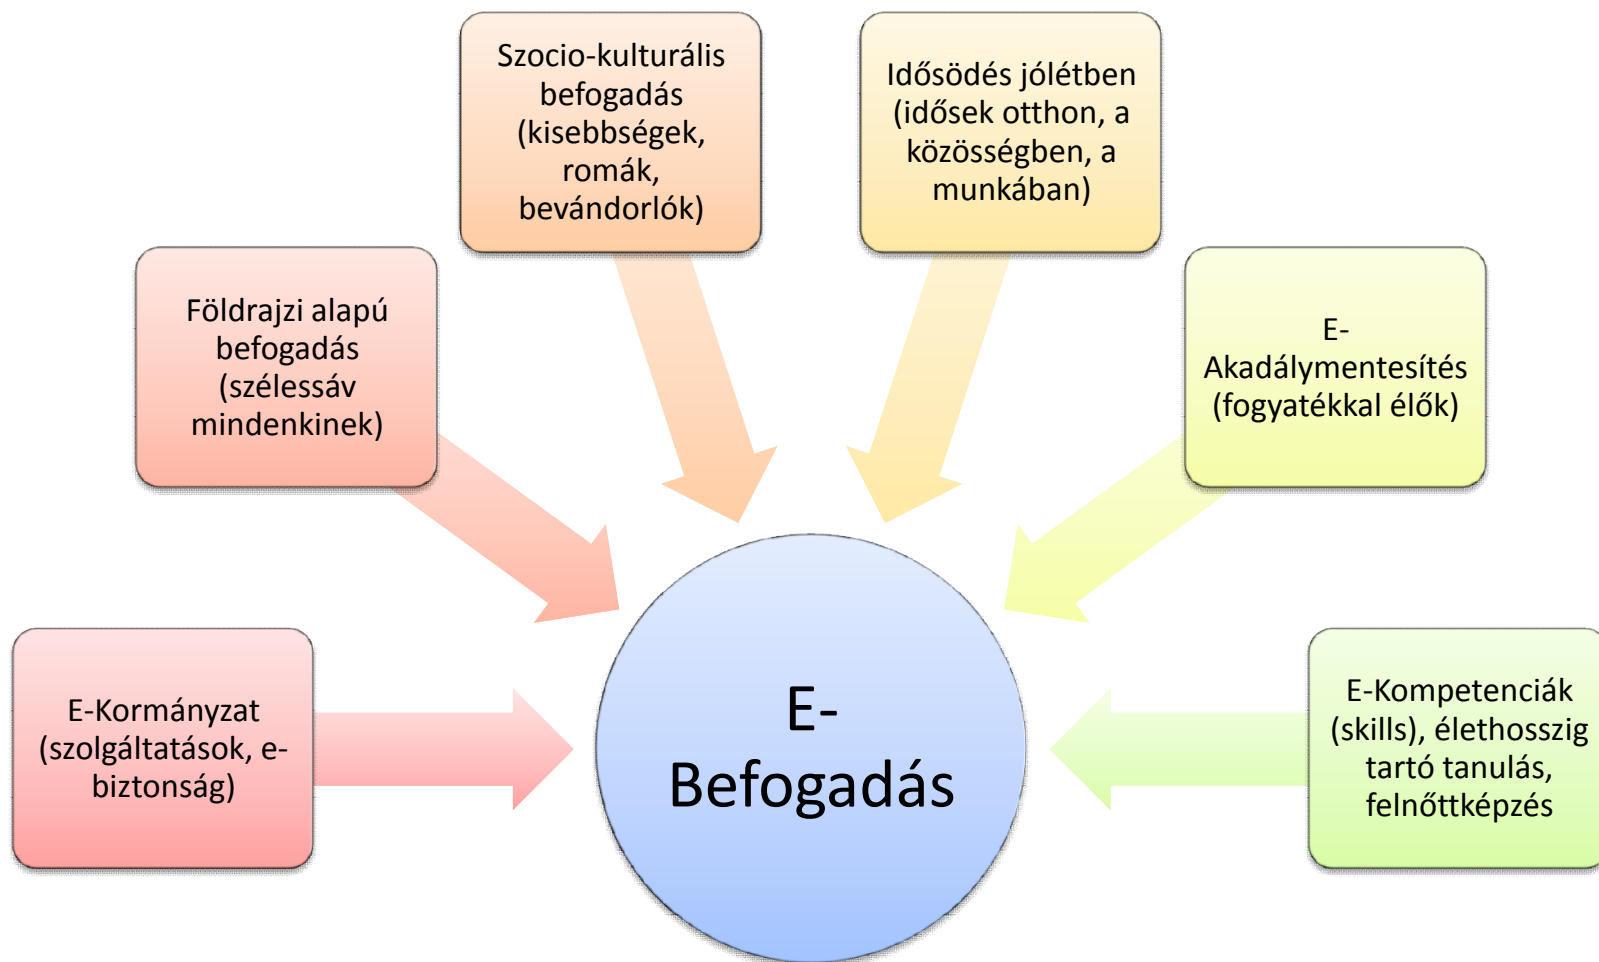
Szocio-kulturális befogadás (kisebbségek, romák, bevándorlók)

Idősödés jólétben (idősek otthon, a közösségben, a munkában)

Földrajzi alapú befogadás (szélessáv mindenkinek)

E-Akadálymentesítés (fogyatékkal élők)

E-Kormányzat (szolgáltatások, e-biztonság)

E-Befogadás

E-Kompetenciák (skills), élethosszig tartó tanulás, felnőttképzés